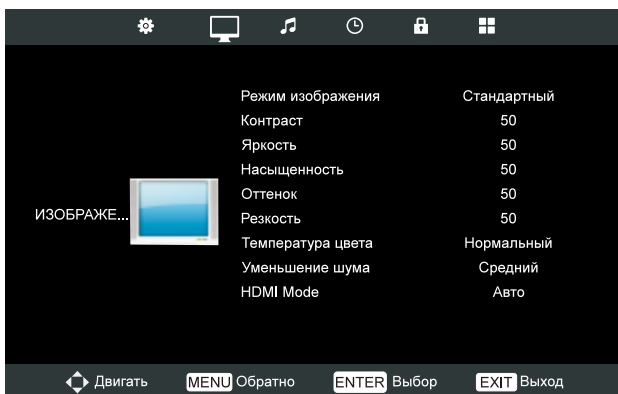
ИЗОБРАЖЕ...

| | |
|---|---|
| Режим изображения | Стандартный |
| Контраст | 50 |
| Яркость | 50 |
| Насыщенность | 50 |
| Оттенок | 50 |
| Резкость | 50 |
| Температура цвета | Нормальный |
| Уменьшение шума | Средний |
| HDMI Mode | Авто |

Двигать MENU Обратно ENTER Выбор EXIT Выход